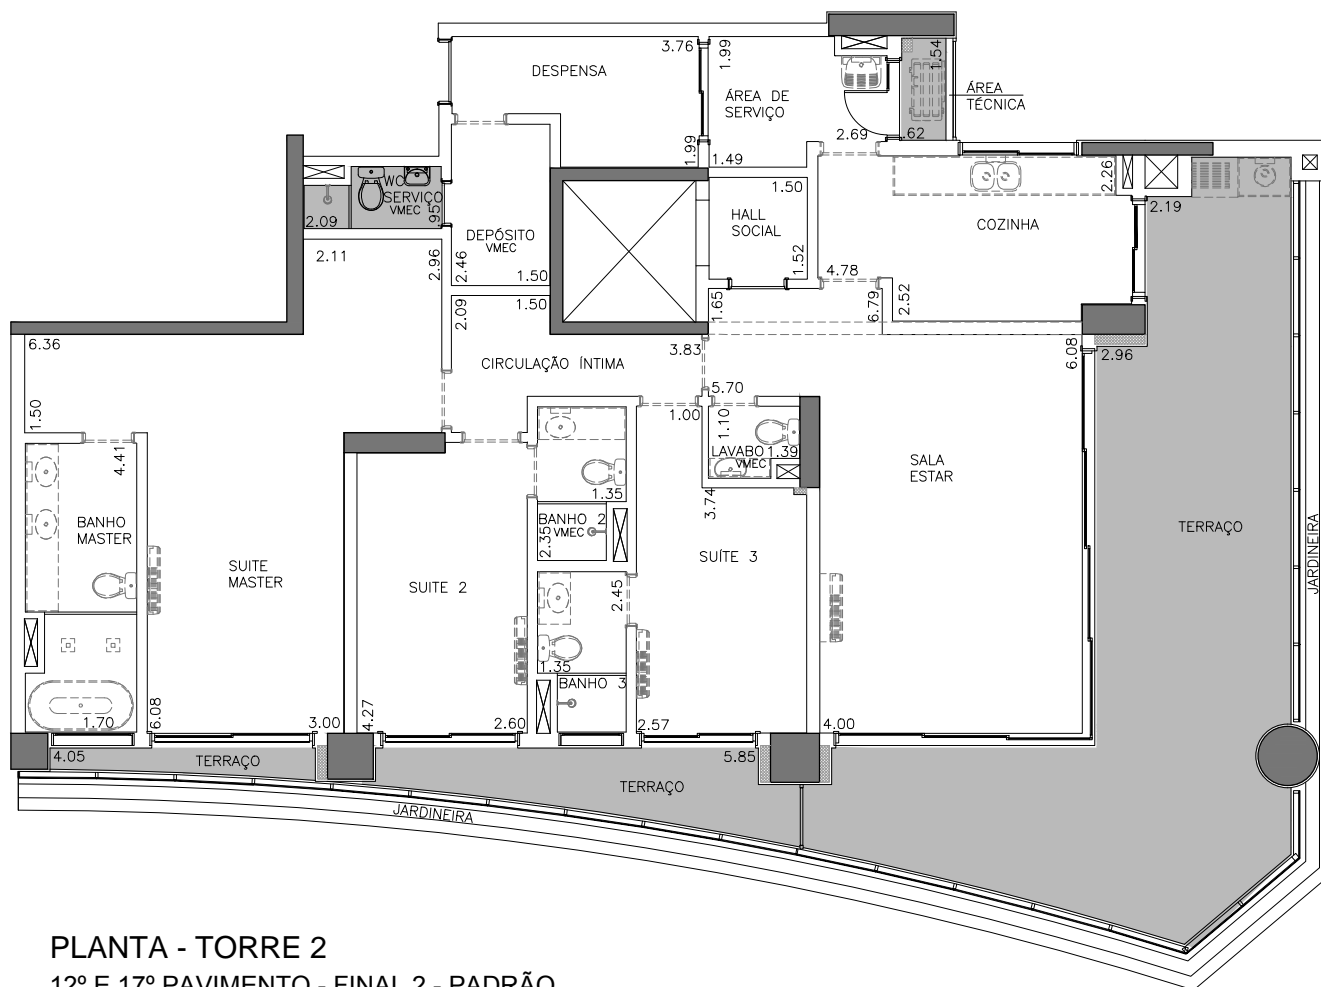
3.76
1.99
DESPENSA
ÁREA DE SERVIÇO
1.54
ÁREA TÉCNICA
2.69
.62
1.99
1.49
WC SERVIÇO VMEC
.95
2.09
DEPÓSITO VMEC
1.50
HALL SOCIAL
1.52
2.26
2.19
COZINHA
2.11
2.96
2.46
1.50
4.78
2.09
1.50
1.65
6.79
2.52
6.36
3.83
CIRCULAÇÃO ÍNTIMA
6.08
2.96
5.70
1.50
1.00
1.10
LAVABO 1.39 VMEC
4.41
1.35
SALA ESTAR
BANHO MASTER
BANHO 2 VMEC
2.35
3.74
TERRAÇO
SUITE MASTER
SUITE 2
SUÍTE 3
2.45
JARDINEIRA
1.35
BANHO 3
1.70
6.08
3.00
4.27
2.60
2.57
4.00
4.05
TERRAÇO
5.85
TERRAÇO
JARDINEIRA

PLANTA - TORRE 2
12º E 17º PAVIMENTO - FINAL 2 - PADRÃO